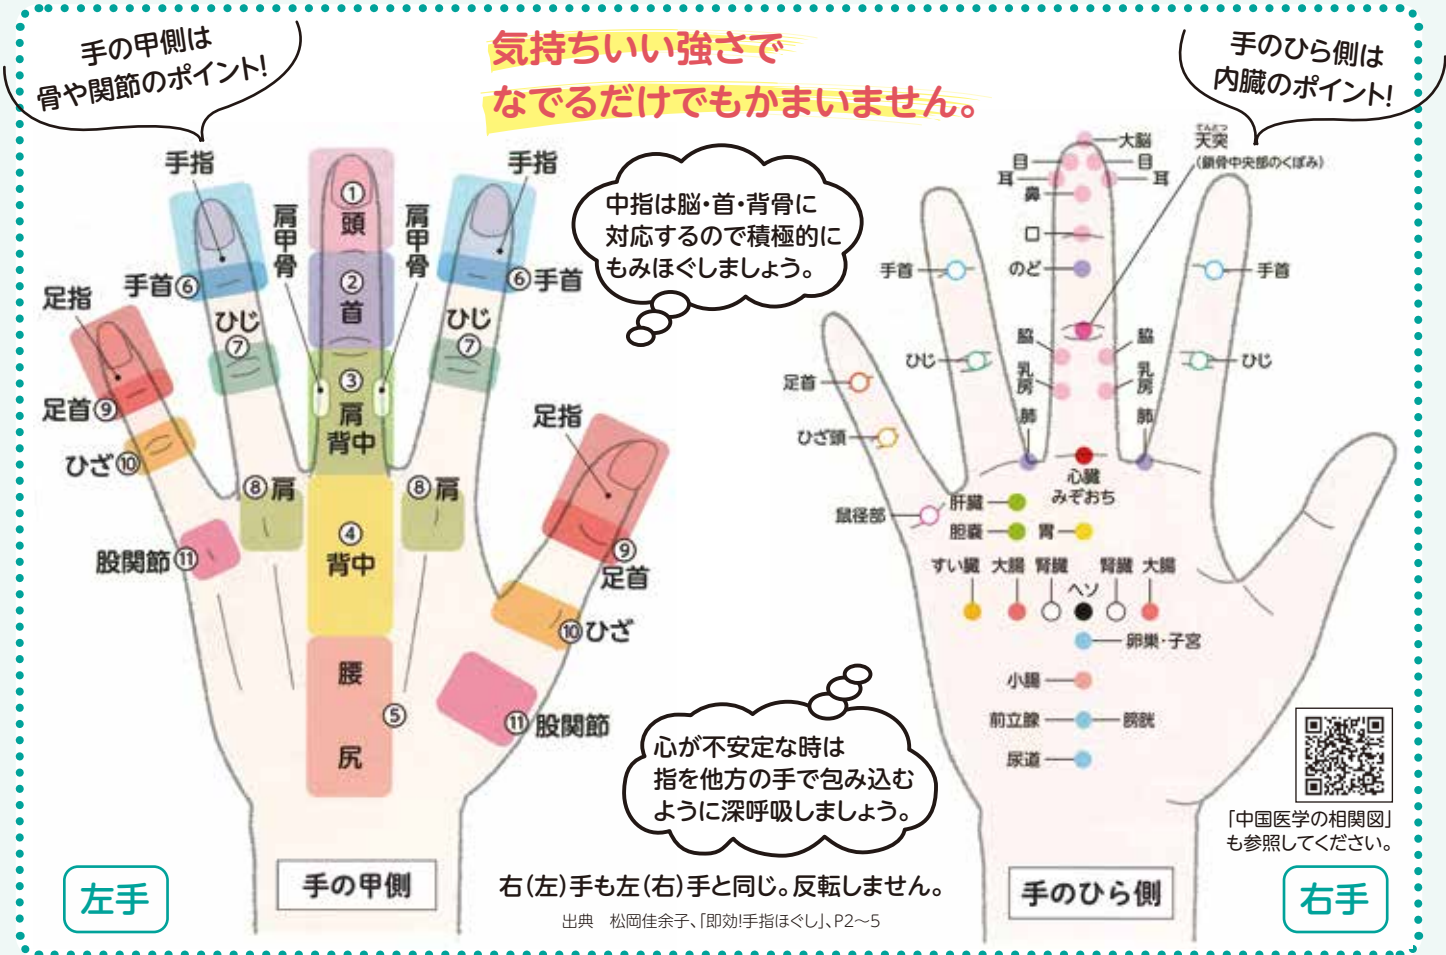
手の甲側は
骨や関節のポイント!

気持ちいい強さで
なでるだけでもかまいません。

手のひら側は
内臓のポイント!

手指
手指
①頭
②首
③肩背中
④背中
⑤
腰
尻
肩甲骨
肩甲骨
手首⑥
⑥手首
ひじ⑦
ひじ⑦
足指
足首⑨
ひざ⑩
股関節⑪
⑧肩
⑧肩
足指
⑨足首
⑩ひざ
⑪股関節

中指は脳・首・背骨に
対応するので積極的に
もみほぐしましょう。

大脳
目
耳
目
耳
鼻
口
のど
天突
(鎖骨中央部のくぼみ)
手首
手首
ひじ
ひじ
脇
乳房
肺
脇
乳房
肺
足首
ひざ頭
心臓
みぞおち
肝臓
鼠径部
胆嚢
胃
すい臓
大腸
腎臓
腎臓
大腸
ヘソ
卵巣・子宮
小腸
前立腺
膀胱
尿道

心が不安定な時は
指を他方の手で包み込む
ように深呼吸しましょう。

「中国医学の相関図」
も参照してください。

左手
手の甲側
右(左)手も左(右)手と同じ。反転しません。
出典　松岡佳余子、「即効!手指ほぐし」、P2～5
手のひら側
右手